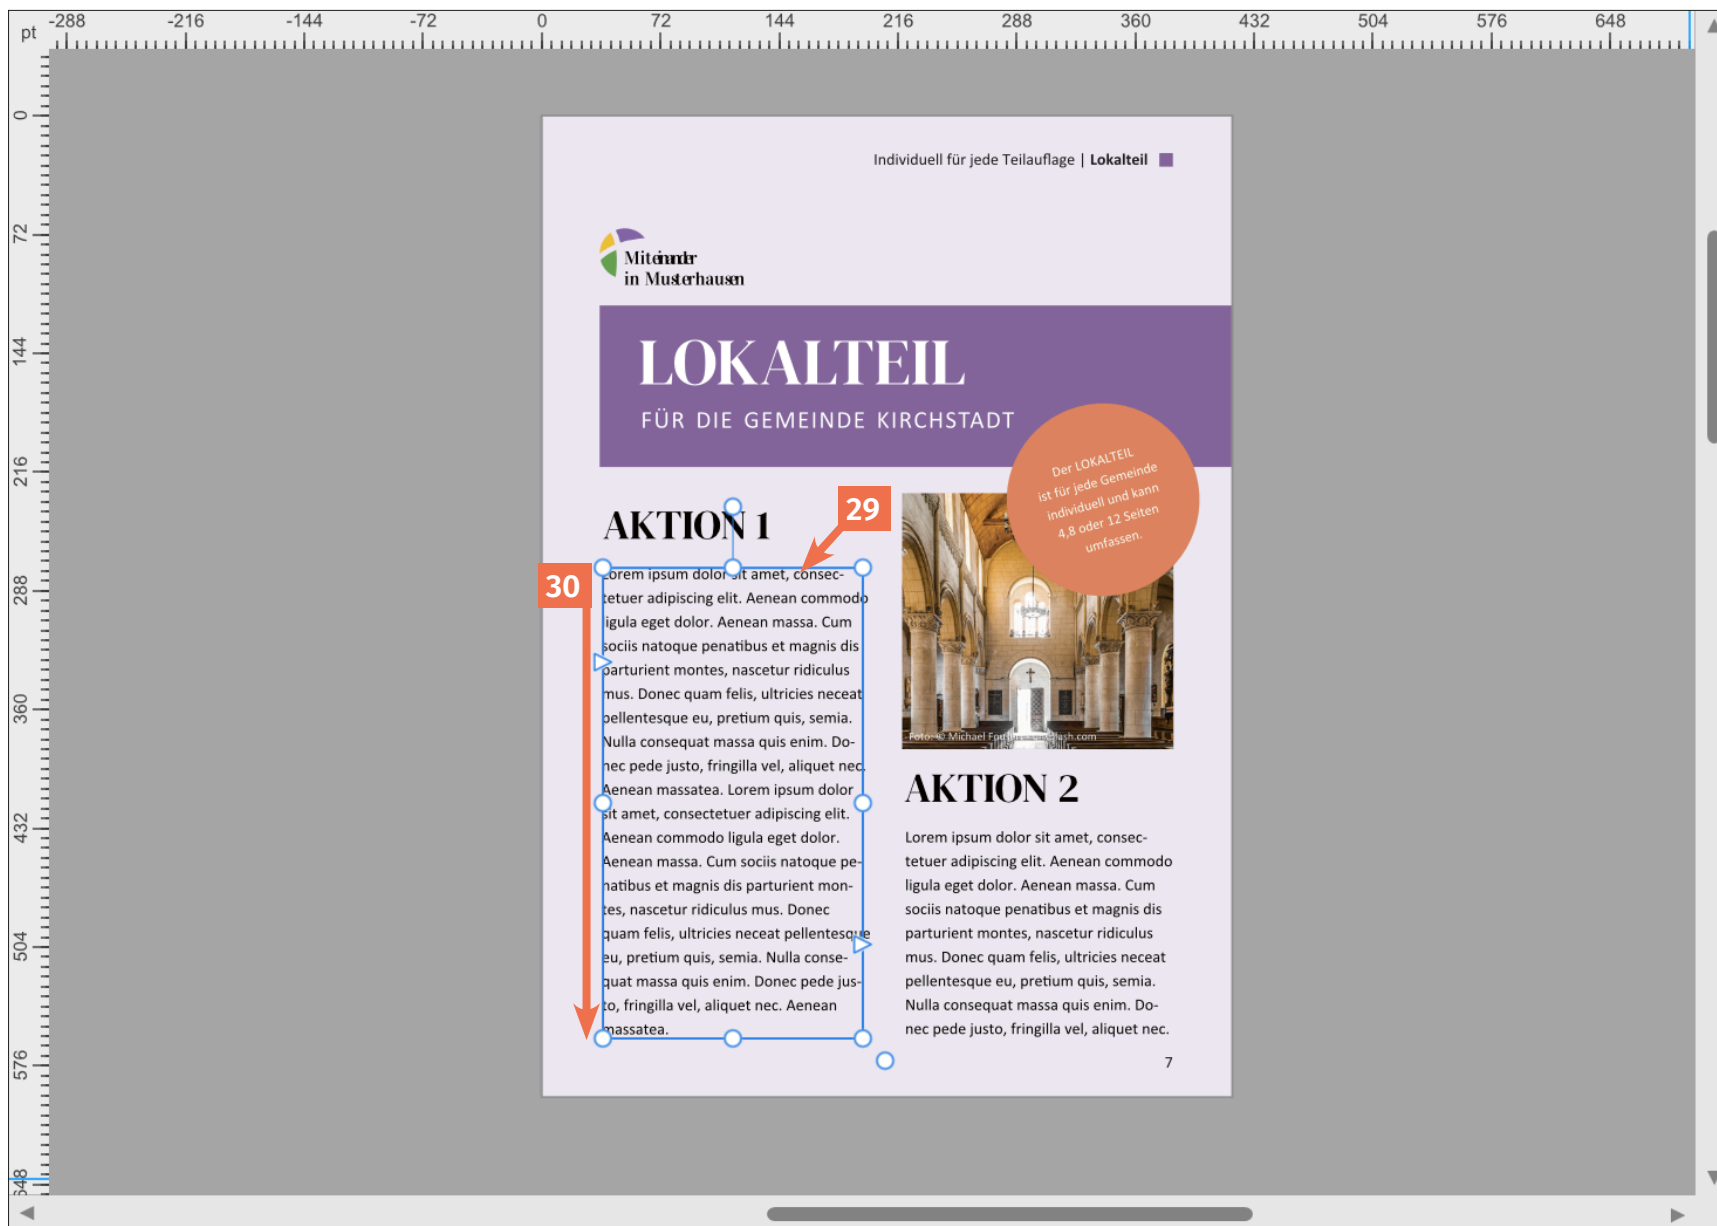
pt -288 -216 -144 -72 0 72 144 216 288 360 432 504 576 648

0 72 144 216 288 360 432 504 576 648

Individuell für jede Teilauflage | Lokalteil

Miteinander in Musterhausen

LOKALTEIL

FÜR DIE GEMEINDE KIRCHSTADT

Der LOKALTEIL ist für jede Gemeinde individuell und kann 4,8 oder 12 Seiten umfassen.

AKTION 1

29

30

Lorem ipsum dolor sit amet, consectetuer adipiscing elit. Aenean commodo ligula eget dolor. Aenean massa. Cum sociis natoque penatibus et magnis dis parturient montes, nascetur ridiculus mus. Donec quam felis, ultricies neceat pellentesque eu, pretium quis, semia. Nulla consequat massa quis enim. Donec pede justo, fringilla vel, aliquet nec. Aenean massatea. Lorem ipsum dolor sit amet, consectetuer adipiscing elit. Aenean commodo ligula eget dolor. Aenean massa. Cum sociis natoque penatibus et magnis dis parturient montes, nascetur ridiculus mus. Donec quam felis, ultricies neceat pellentesque eu, pretium quis, semia. Nulla consequat massa quis enim. Donec pede justo, fringilla vel, aliquet nec. Aenean massatea.

Foto: © Michael Fou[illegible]lash.com

AKTION 2

Lorem ipsum dolor sit amet, consectetuer adipiscing elit. Aenean commodo ligula eget dolor. Aenean massa. Cum sociis natoque penatibus et magnis dis parturient montes, nascetur ridiculus mus. Donec quam felis, ultricies neceat pellentesque eu, pretium quis, semia. Nulla consequat massa quis enim. Donec pede justo, fringilla vel, aliquet nec.

7